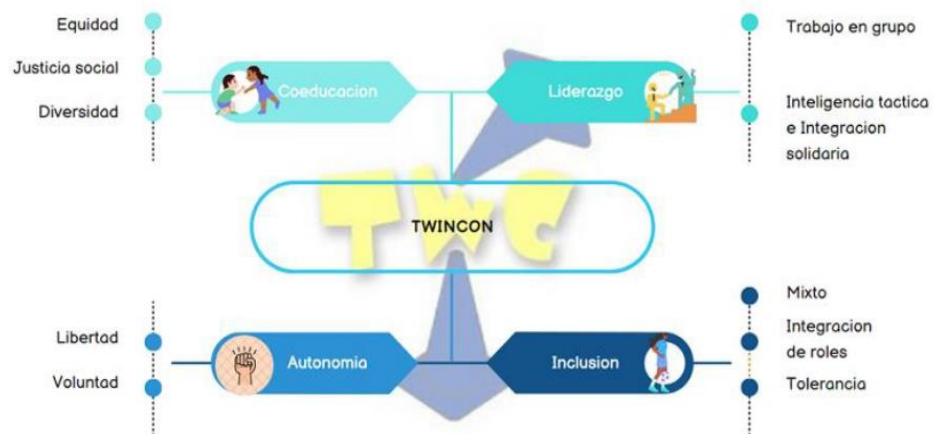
Equidad
Justicia social
Diversidad

Coeducacion

Liderazgo

Trabajo en grupo
Inteligencia tactica e Integracion solidaria

TWC

TWINCON

Libertad
Voluntad

Autonomia

Inclusion

Mixto
Integracion de roles
Tolerancia